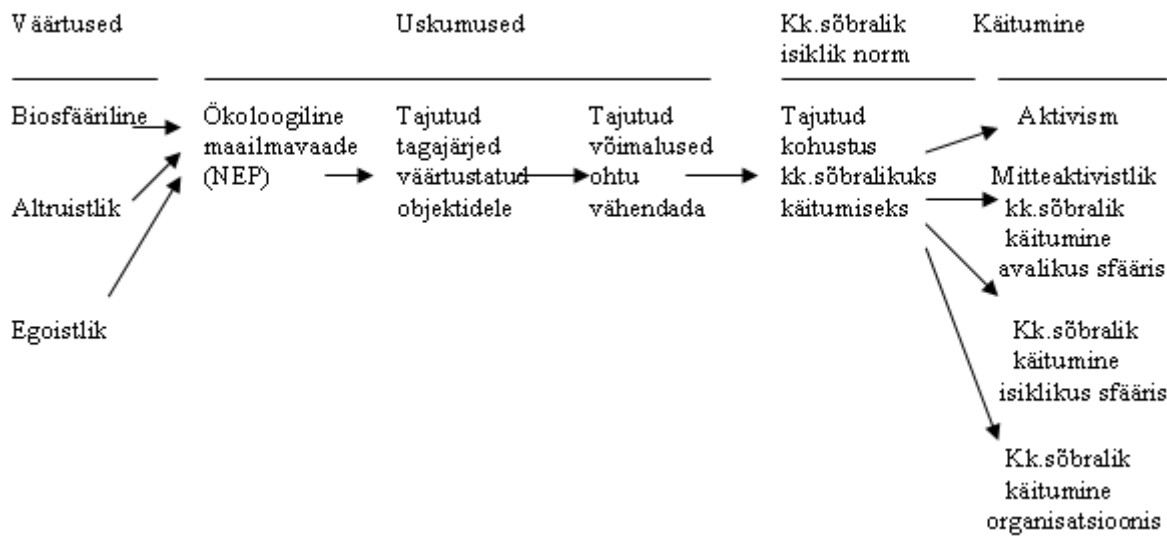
Väärtused

Uskumused

Kk.sõbralik isiklik norm

Käitumine

Biosfääriline

Altruistlik

Egoistlik

Ökoloogiline maailmavaade (NEP)

Tajutud tagajärjed väärtustatud objektidele

Tajutud võimalused ohtu vähendada

Tajutud kohustus kk.sõbralikuks käitumiseks

Aktivism

Mitteaktivistlik kk.sõbralik käitumine avalikus sfääris

Kk.sõbralik käitumine isiklikus sfääris

Kk.sõbralik käitumine organisatsioonis